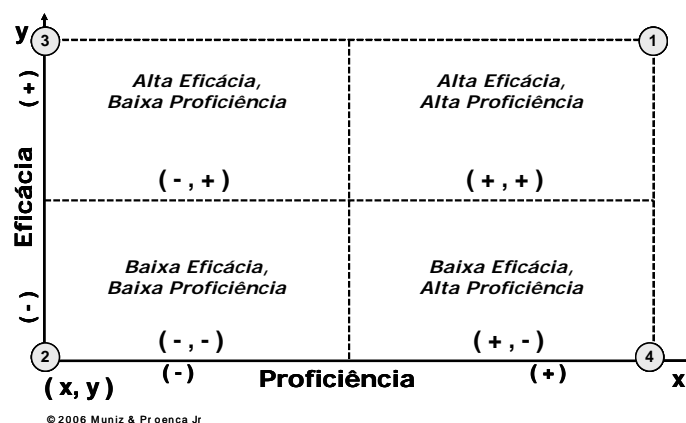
y
3
1
(+)
Alta Eficácia, Baixa Proficiência

Alta Eficácia, Alta Proficiência

( - , + )
( + , + )
Eficácia
Baixa Eficácia, Baixa Proficiência

Baixa Eficácia, Alta Proficiência

(-)
( - , - )
( + , - )
2
4
( x, y )
(-)
Proficiência
(+)
x

© 2006 Muniz & Pr oenca Jr